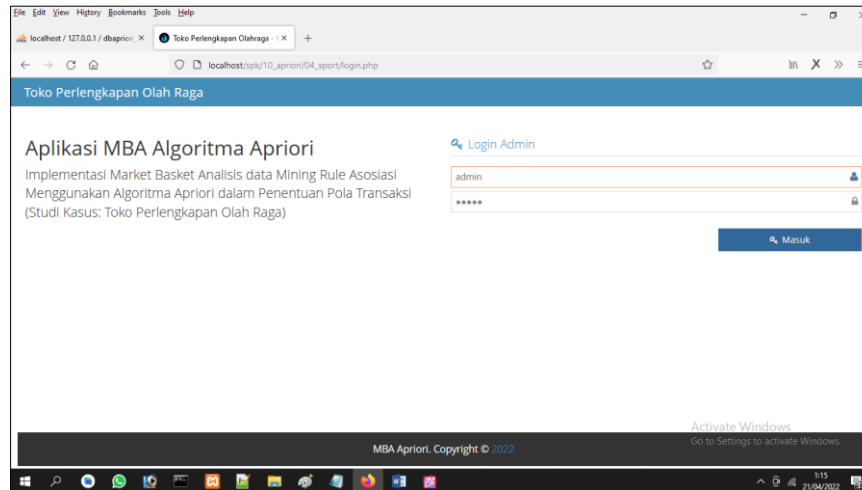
File Edit View History Bookmarks Tools Help

localhost / 127.0.0.1 / dbapriori ×
Toko Perlengkapan Olahraga - ×
+

localhost/spk/10_aprion/04_sport/login.php

Toko Perlengkapan Olah Raga

Aplikasi MBA Algoritma Apriori

Implementasi Market Basket Analisis data Mining Rule Asosiasi Menggunakan Algoritma Apriori dalam Penentuan Pola Transaksi (Studi Kasus: Toko Perlengkapan Olah Raga)

Login Admin

admin

•••••

Masuk

Activate Windows
Go to Settings to activate Windows.

MBA Apriori. Copyright © 2022

1:15
21/04/2022